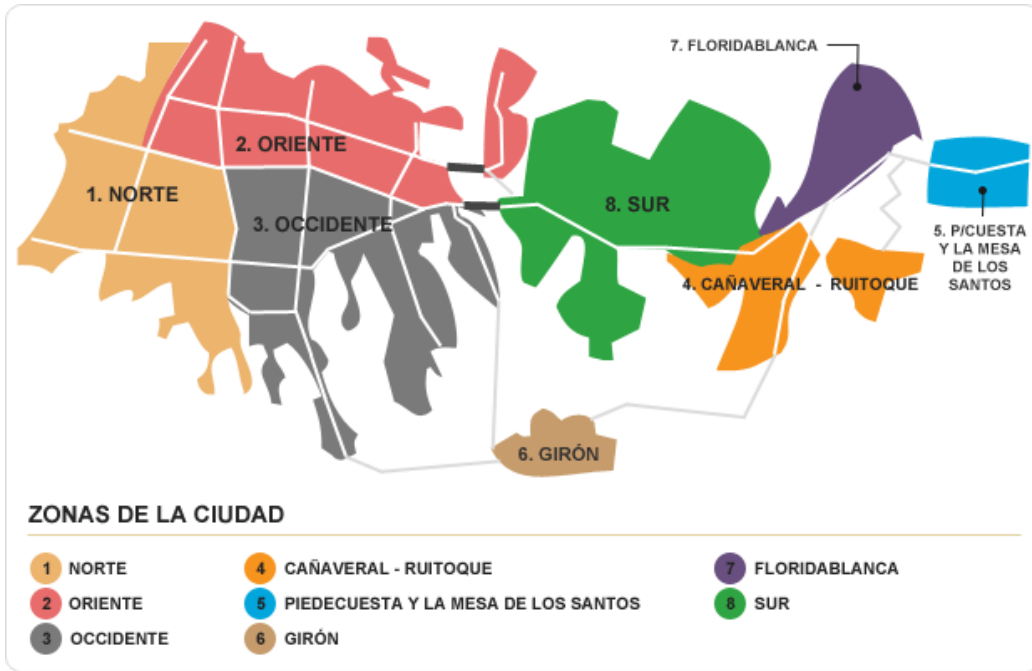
7. FLORIDABLANCA

2. ORIENTE

1. NORTE

3. OCCIDENTE

8. SUR

5. P/CUESTA Y LA MESA DE LOS SANTOS

4. CAÑAVERAL - RUITOQUE

6. GIRÓN

ZONAS DE LA CIUDAD

1 NORTE
2 ORIENTE
3 OCCIDENTE
4 CAÑAVERAL - RUITOQUE
5 PIEDECUESTA Y LA MESA DE LOS SANTOS
6 GIRÓN
7 FLORIDABLANCA
8 SUR